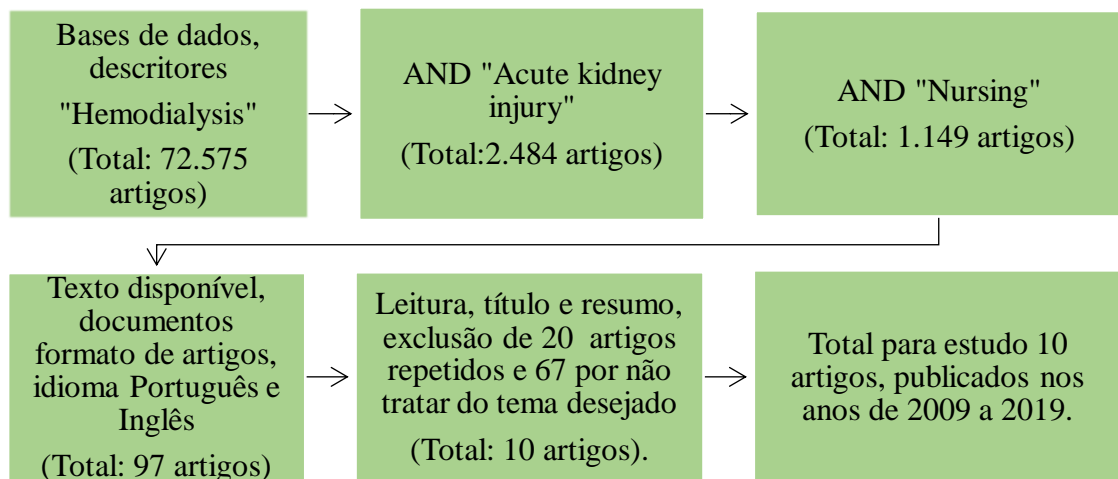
Bases de dados, descritores "Hemodialysis" (Total: 72.575 artigos)

AND "Acute kidney injury" (Total:2.484 artigos)

AND "Nursing" (Total: 1.149 artigos)

Texto disponível, documentos formato de artigos, idioma Português e Inglês (Total: 97 artigos)

Leitura, título e resumo, exclusão de 20 artigos repetidos e 67 por não tratar do tema desejado (Total: 10 artigos).

Total para estudo 10 artigos, publicados nos anos de 2009 a 2019.